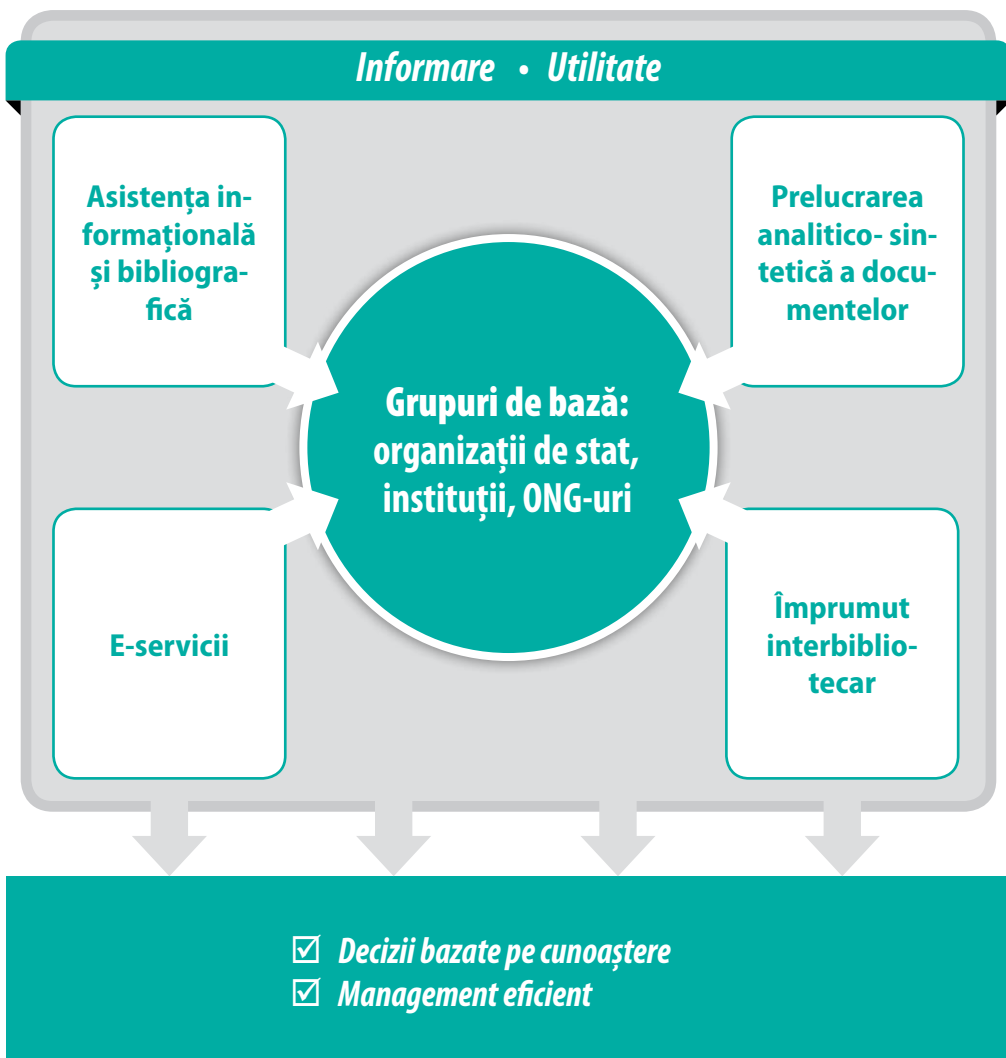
Informare • Utilitate

Asistența informațională și bibliografică

Prelucrarea analitico- sintetică a documentelor

Grupuri de bază: organizații de stat, instituții, ONG-uri

E-servicii

Împrumut interbibliotecar

☑ Decizii bazate pe cunoaștere
☑ Management eficient